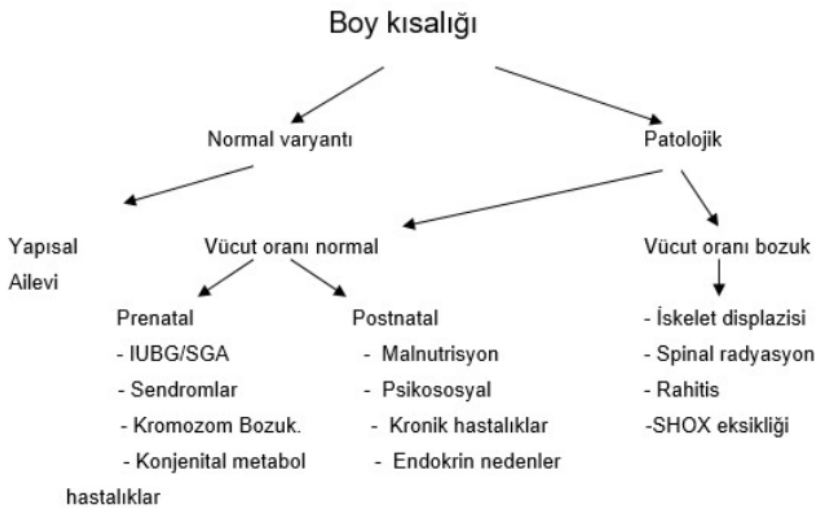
Boy kısalığı

Normal varyantı

Patolojik

Yapısal
Ailevi

Vücut oranı normal

Vücut oranı bozuk

Prenatal
- IUBG/SGA
- Sendromlar
- Kromozom Bozuk.
- Konjenital metabol hastalıklar

Postnatal
- Malnutrisyon
- Psikososyal
- Kronik hastalıklar
- Endokrin nedenler

- İskelet displazisi
- Spinal radyasyon
- Rahitis
-SHOX eksikliği